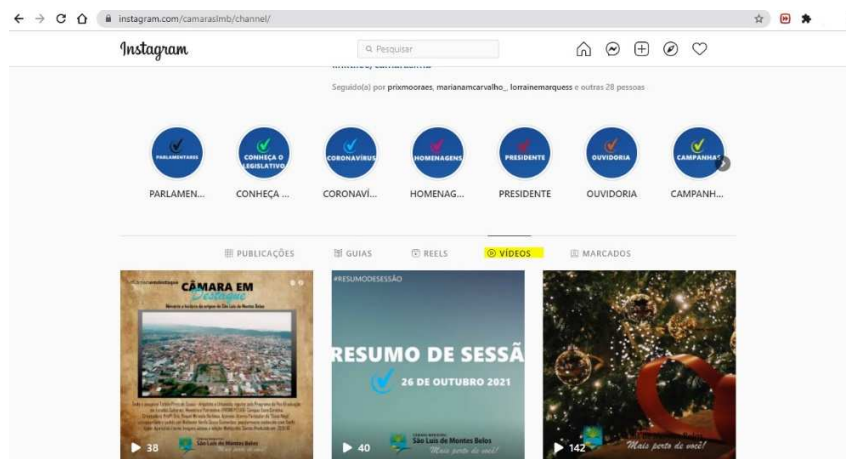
instagram.com/camaraslmb/channel/

Instagram

Pesquisar

Seguido(a) por prixmooraes, marianamcarvalho_, lorrainemarquess e outras 28 pessoas

PARLAMENTARES
PARLAMEN...

CONHEÇA O LEGISLATIVO
CONHEÇA ...

CORONAVÍRUS
CORONAVÍ...

HOMENAGENS
HOMENAG...

PRESIDENTE
PRESIDENTE

OUVIDORIA
OUVIDORIA

CAMPANHAS
CAMPANH...

PUBLICAÇÕES
GUIAS
REELS
VÍDEOS
MARCADOS

CÂMARA EM Destaque

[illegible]

São Luís de Montes Belos

38

#RESUMODESESSÃO

RESUMO DE SESSÃ

26 DE OUTUBRO 2021

São Luís de Montes Belos
Mais perto de você!

40

142

Mais perto de você!